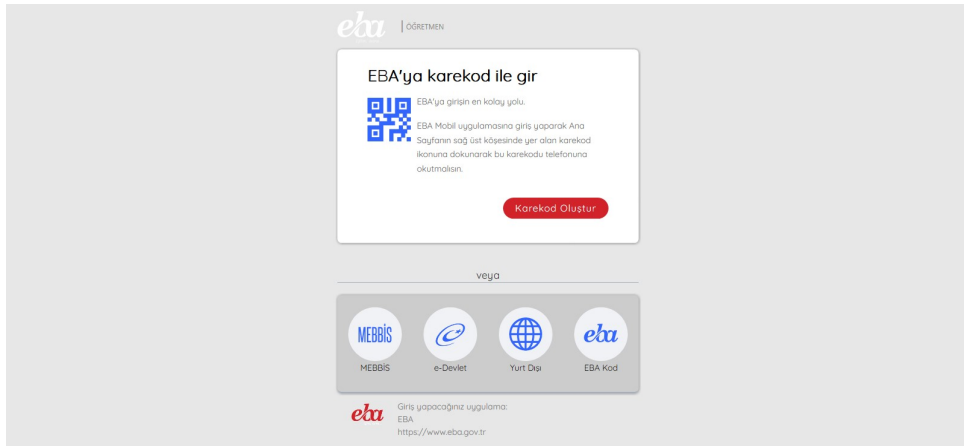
eba | ÖĞRETMEN

EBA'ya karekod ile gir

EBA'ya girişin en kolay yolu.

EBA Mobil uygulamasına giriş yaparak Ana Sayfanın sağ üst köşesinde yer alan karekod ikonuna dokunarak bu karekodu telefonuna okutmalısın.

Karekod Oluştur

veya

MEBBİS
MEBBİS

e-Devlet

Yurt Dışı

eba
EBA Kod

eba
Giriş yapacağınız uygulama:
EBA
https://www.eba.gov.tr